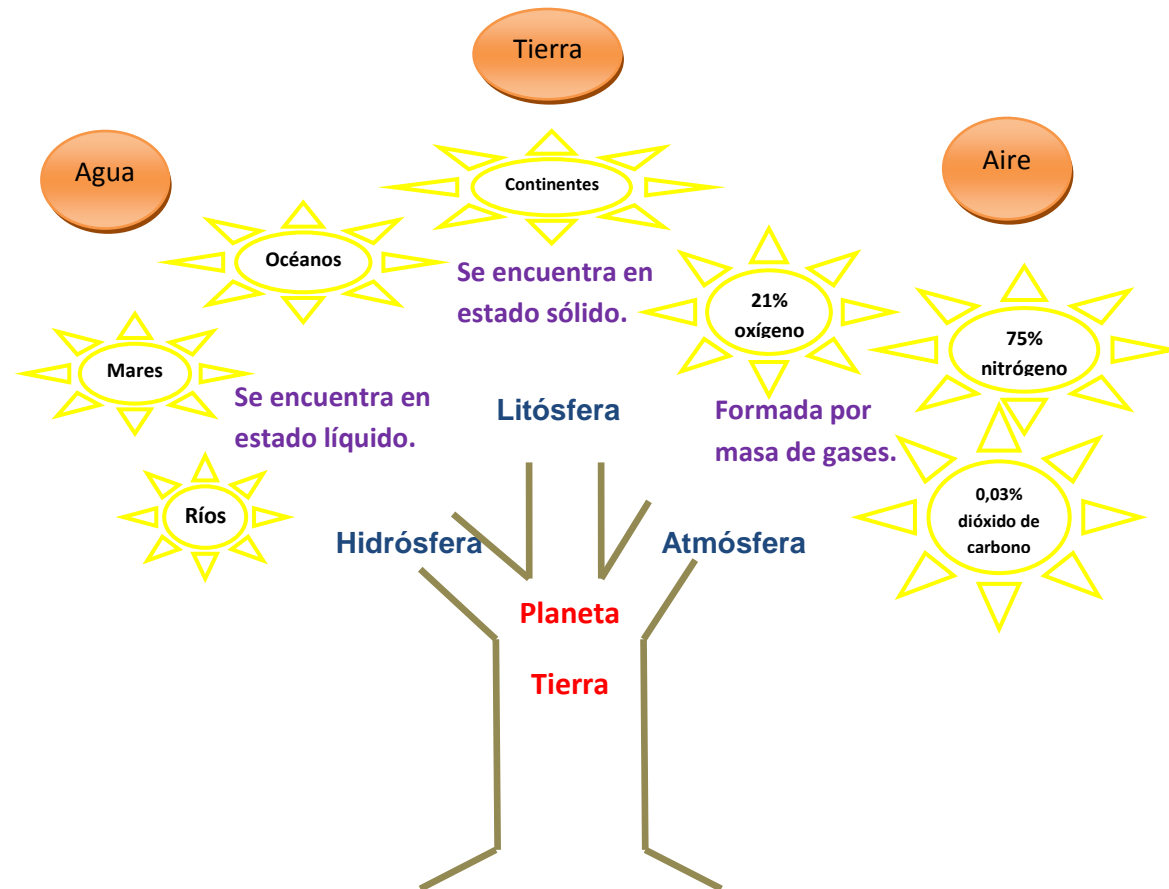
Tierra

Agua

Continentes

Aire

Océanos

Se encuentra en estado sólido.

21% oxígeno

75% nitrógeno

Mares

Se encuentra en estado líquido.

Litósfera

Formada por masa de gases.

0,03% dióxido de carbono

Ríos

Hidrósfera

Atmósfera

Planeta

Tierra